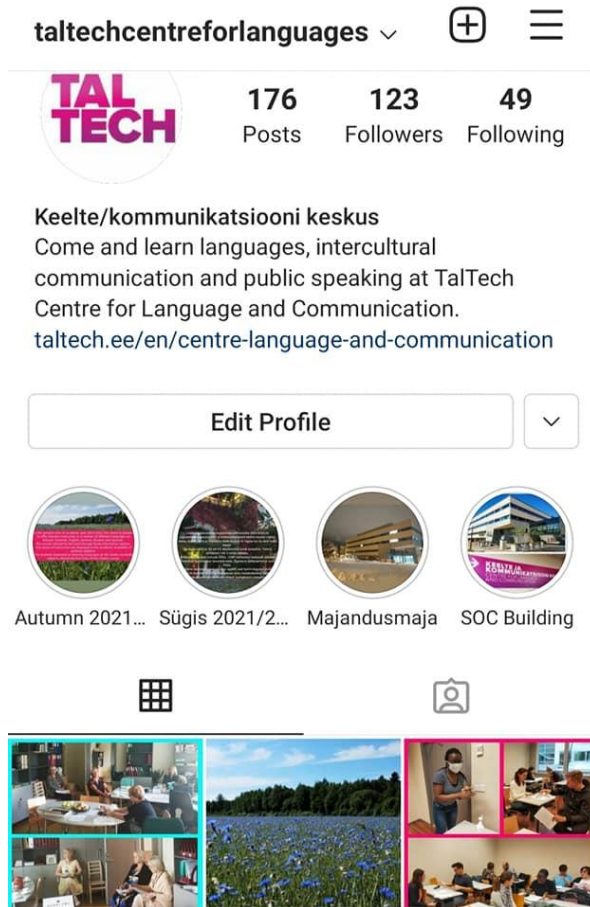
taltechcentreforlanguages

TAL TECH

176 Posts
123 Followers
49 Following

Keelte/kommunikatsiooni keskus
Come and learn languages, intercultural communication and public speaking at TalTech Centre for Language and Communication.
taltech.ee/en/centre-language-and-communication

Edit Profile

Autumn 2021... Sügis 2021/2... Majandusmaja SOC Building

KEELTE JA KOMMUNIKATSIOONI